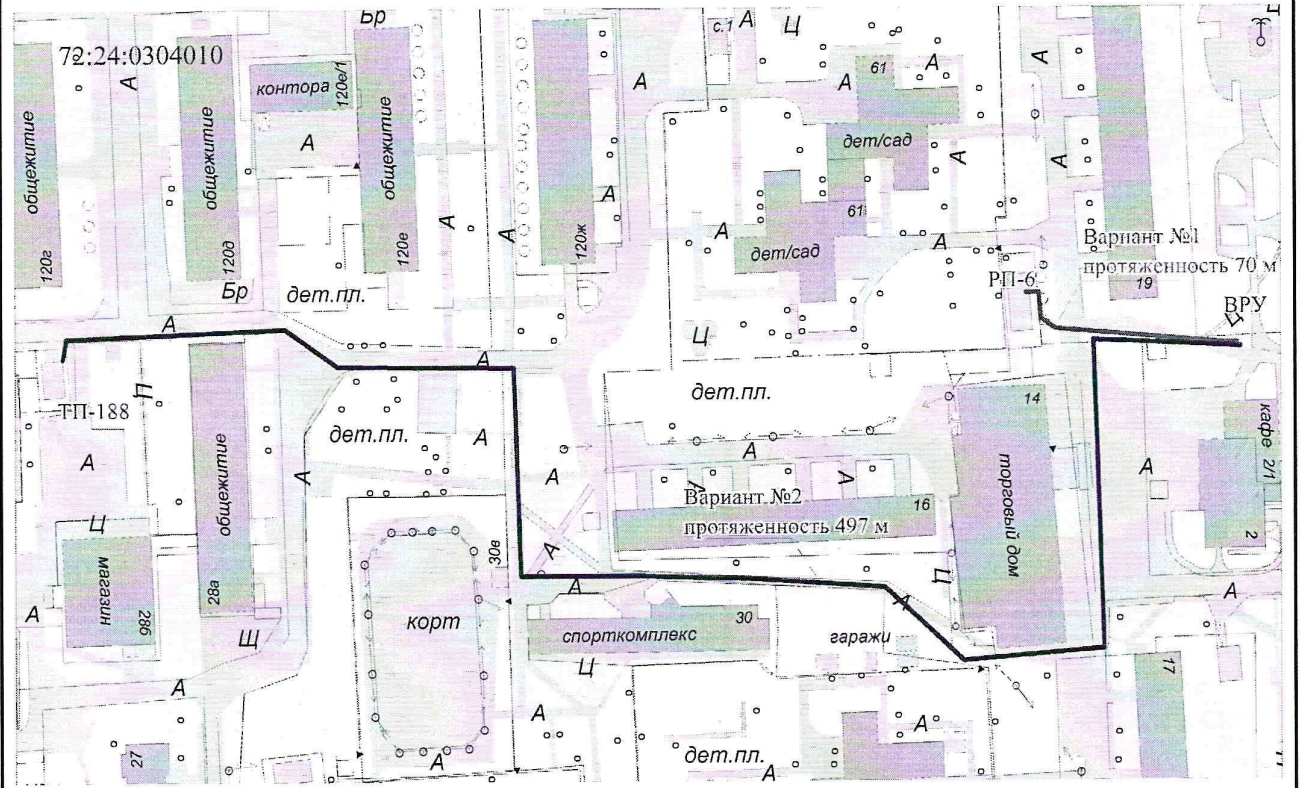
72:24:0304010
А
общежитие
120г
общежитие
120д
Бр
Бр
контора
120е/1
А
общежитие
120е
дет.пл.
А
А
120ж
с.1
А
Ц
А
61
А
А
дет/сад
А
61
А
дет/сад
А
А
А
Вариант №1
протяженность 70 м
РП-6
19
ВРУ
Ц
А
А
ТП-188
П
А
общежитие
28а
А
дет.пл.
А
А
дет.пл.
14
торговый дом
кафе 2/1
А
А
Вариант №2
протяженность 497 м
16
А
Ц
магазин
28б
А
Щ
корт
30в
А
А
спорткомплекс
30
Ц
П
А
гаражи
2
А
17
А
А
27
А
дет.пл.
А
А